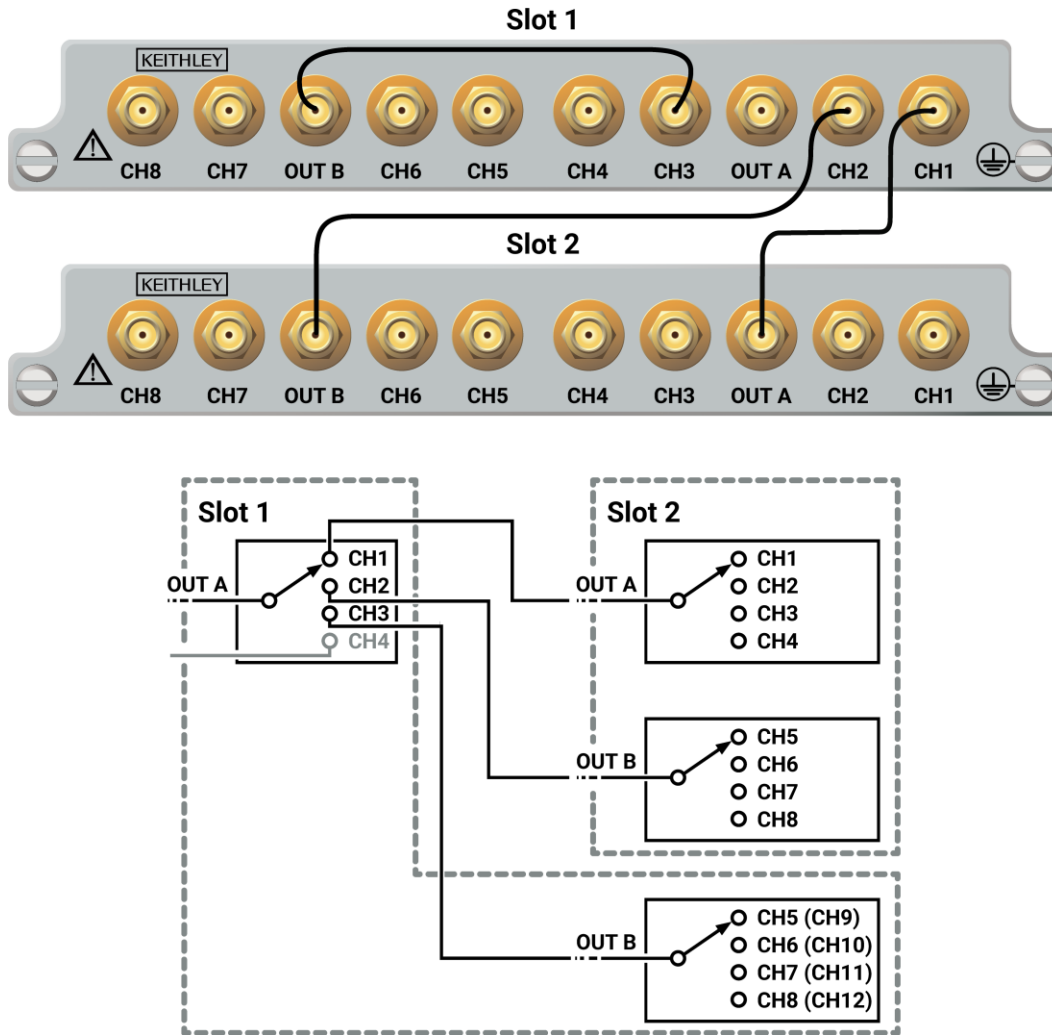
Slot 1

KEITHLEY

CH8 CH7 OUT B CH6 CH5 CH4 CH3 OUT A CH2 CH1

Slot 2

KEITHLEY

CH8 CH7 OUT B CH6 CH5 CH4 CH3 OUT A CH2 CH1

Slot 1

OUT A

CH1
CH2
CH3
CH4

Slot 2

OUT A

CH1
CH2
CH3
CH4

OUT B

CH5
CH6
CH7
CH8

OUT B

CH5 (CH9)
CH6 (CH10)
CH7 (CH11)
CH8 (CH12)